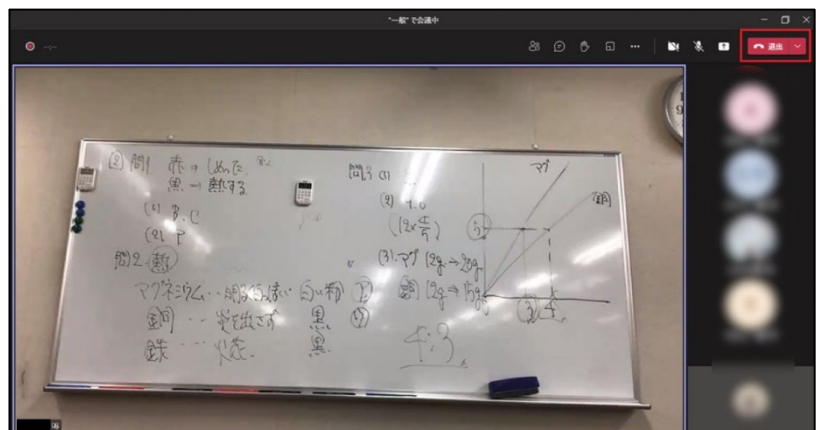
"一般" で会議中

退出

(2) 問1 赤→しめった
黒→熱する

(1) B.C
(2) F

問2 (酸)
マグネシウム…明るく(白い)光 白い粉 (ア)
銅…光を出さず 黒 (ウ)
鉄…火花 黒

問3 (1)
(2) 4.0
(12×$\frac{4}{5}$)

(3) マグ 12g → 20g
銅 12g → 15g

4:3

マグ
銅